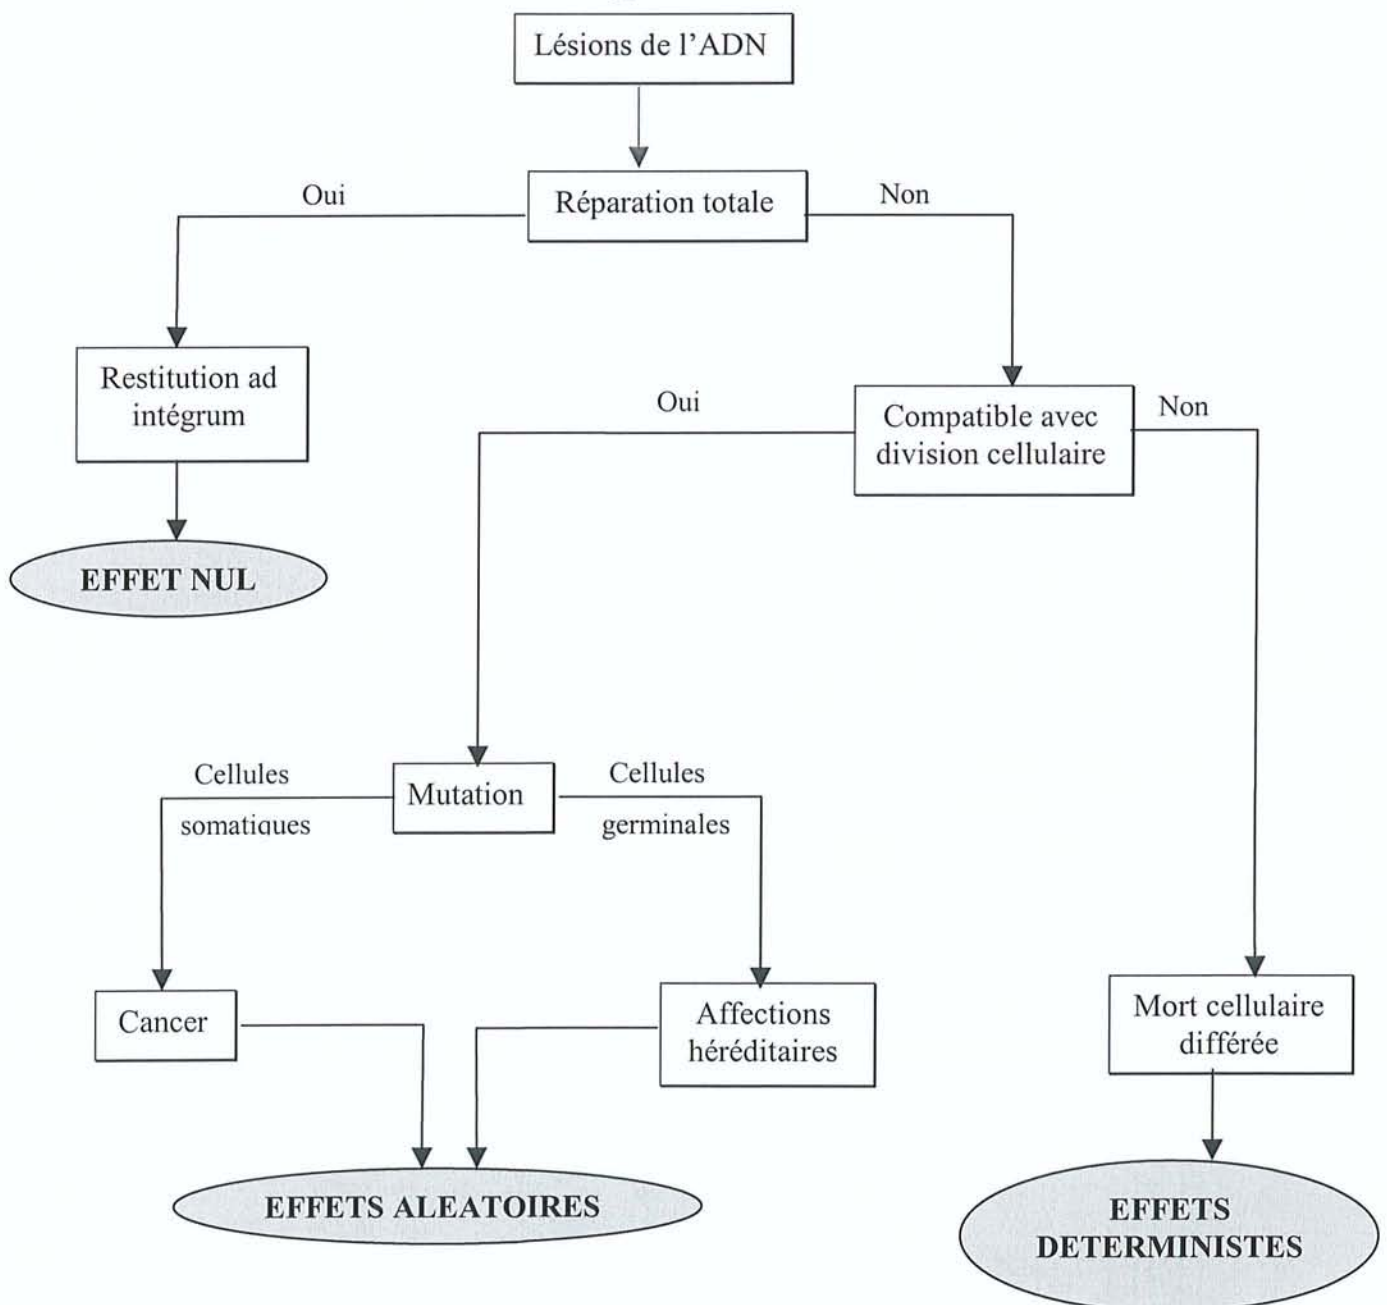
Lésions de l'ADN

Réparation totale

Oui

Non

Restitution ad intégrum

EFFET NUL

Oui

Compatible avec division cellulaire

Non

Cellules somatiques

Mutation

Cellules germinales

Cancer

Affections héréditaires

Mort cellulaire différée

EFFETS ALEATOIRES

EFFETS DETERMINISTES